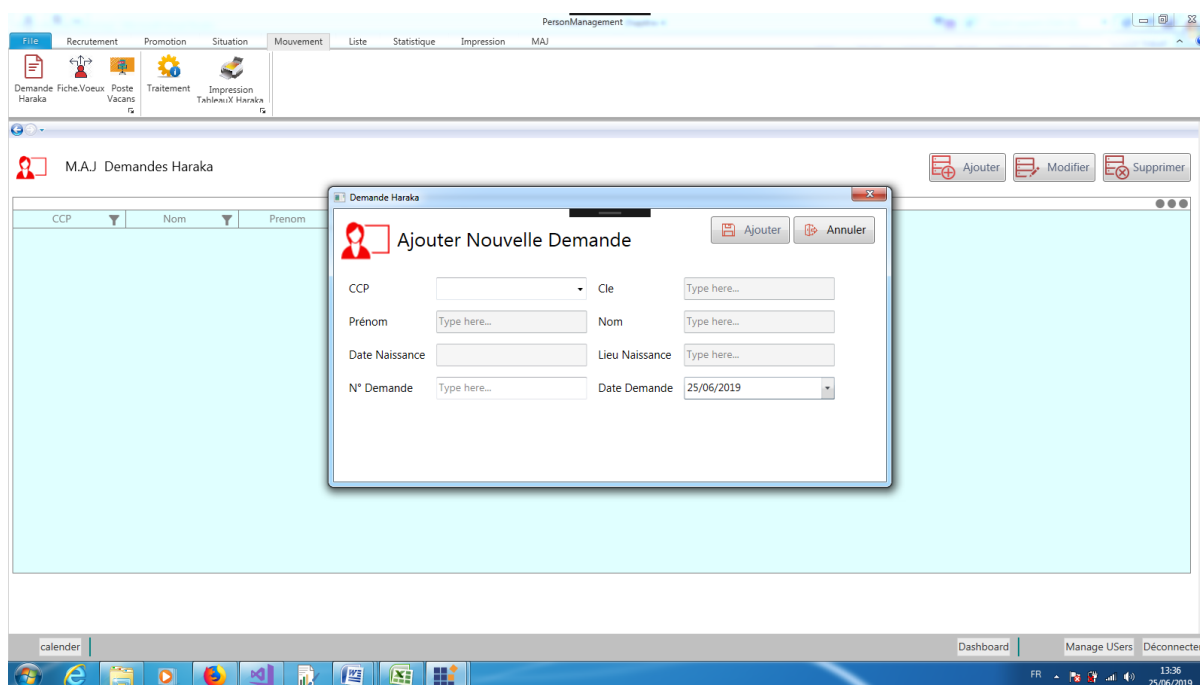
PersonManagement

File | Recrutement | Promotion | Situation | Mouvement | Liste | Statistique | Impression | MAJ

Demande Haraka
Fiche.Voeux
Poste Vacans
Traitement
Impression TableauX Haraka

M.A.J Demandes Haraka

Ajouter
Modifier
Supprimer

| CCP | Nom | Prenom |
|---|---|---|

Demande Haraka

Ajouter Nouvelle Demande

Ajouter
Annuler

CCP
Cle
Type here...
Prénom
Type here...
Nom
Type here...
Date Naissance
Lieu Naissance
Type here...
N° Demande
Type here...
Date Demande
25/06/2019

calender
Dashboard
Manage USers
Déconnecter

FR
13:36
25/06/2019